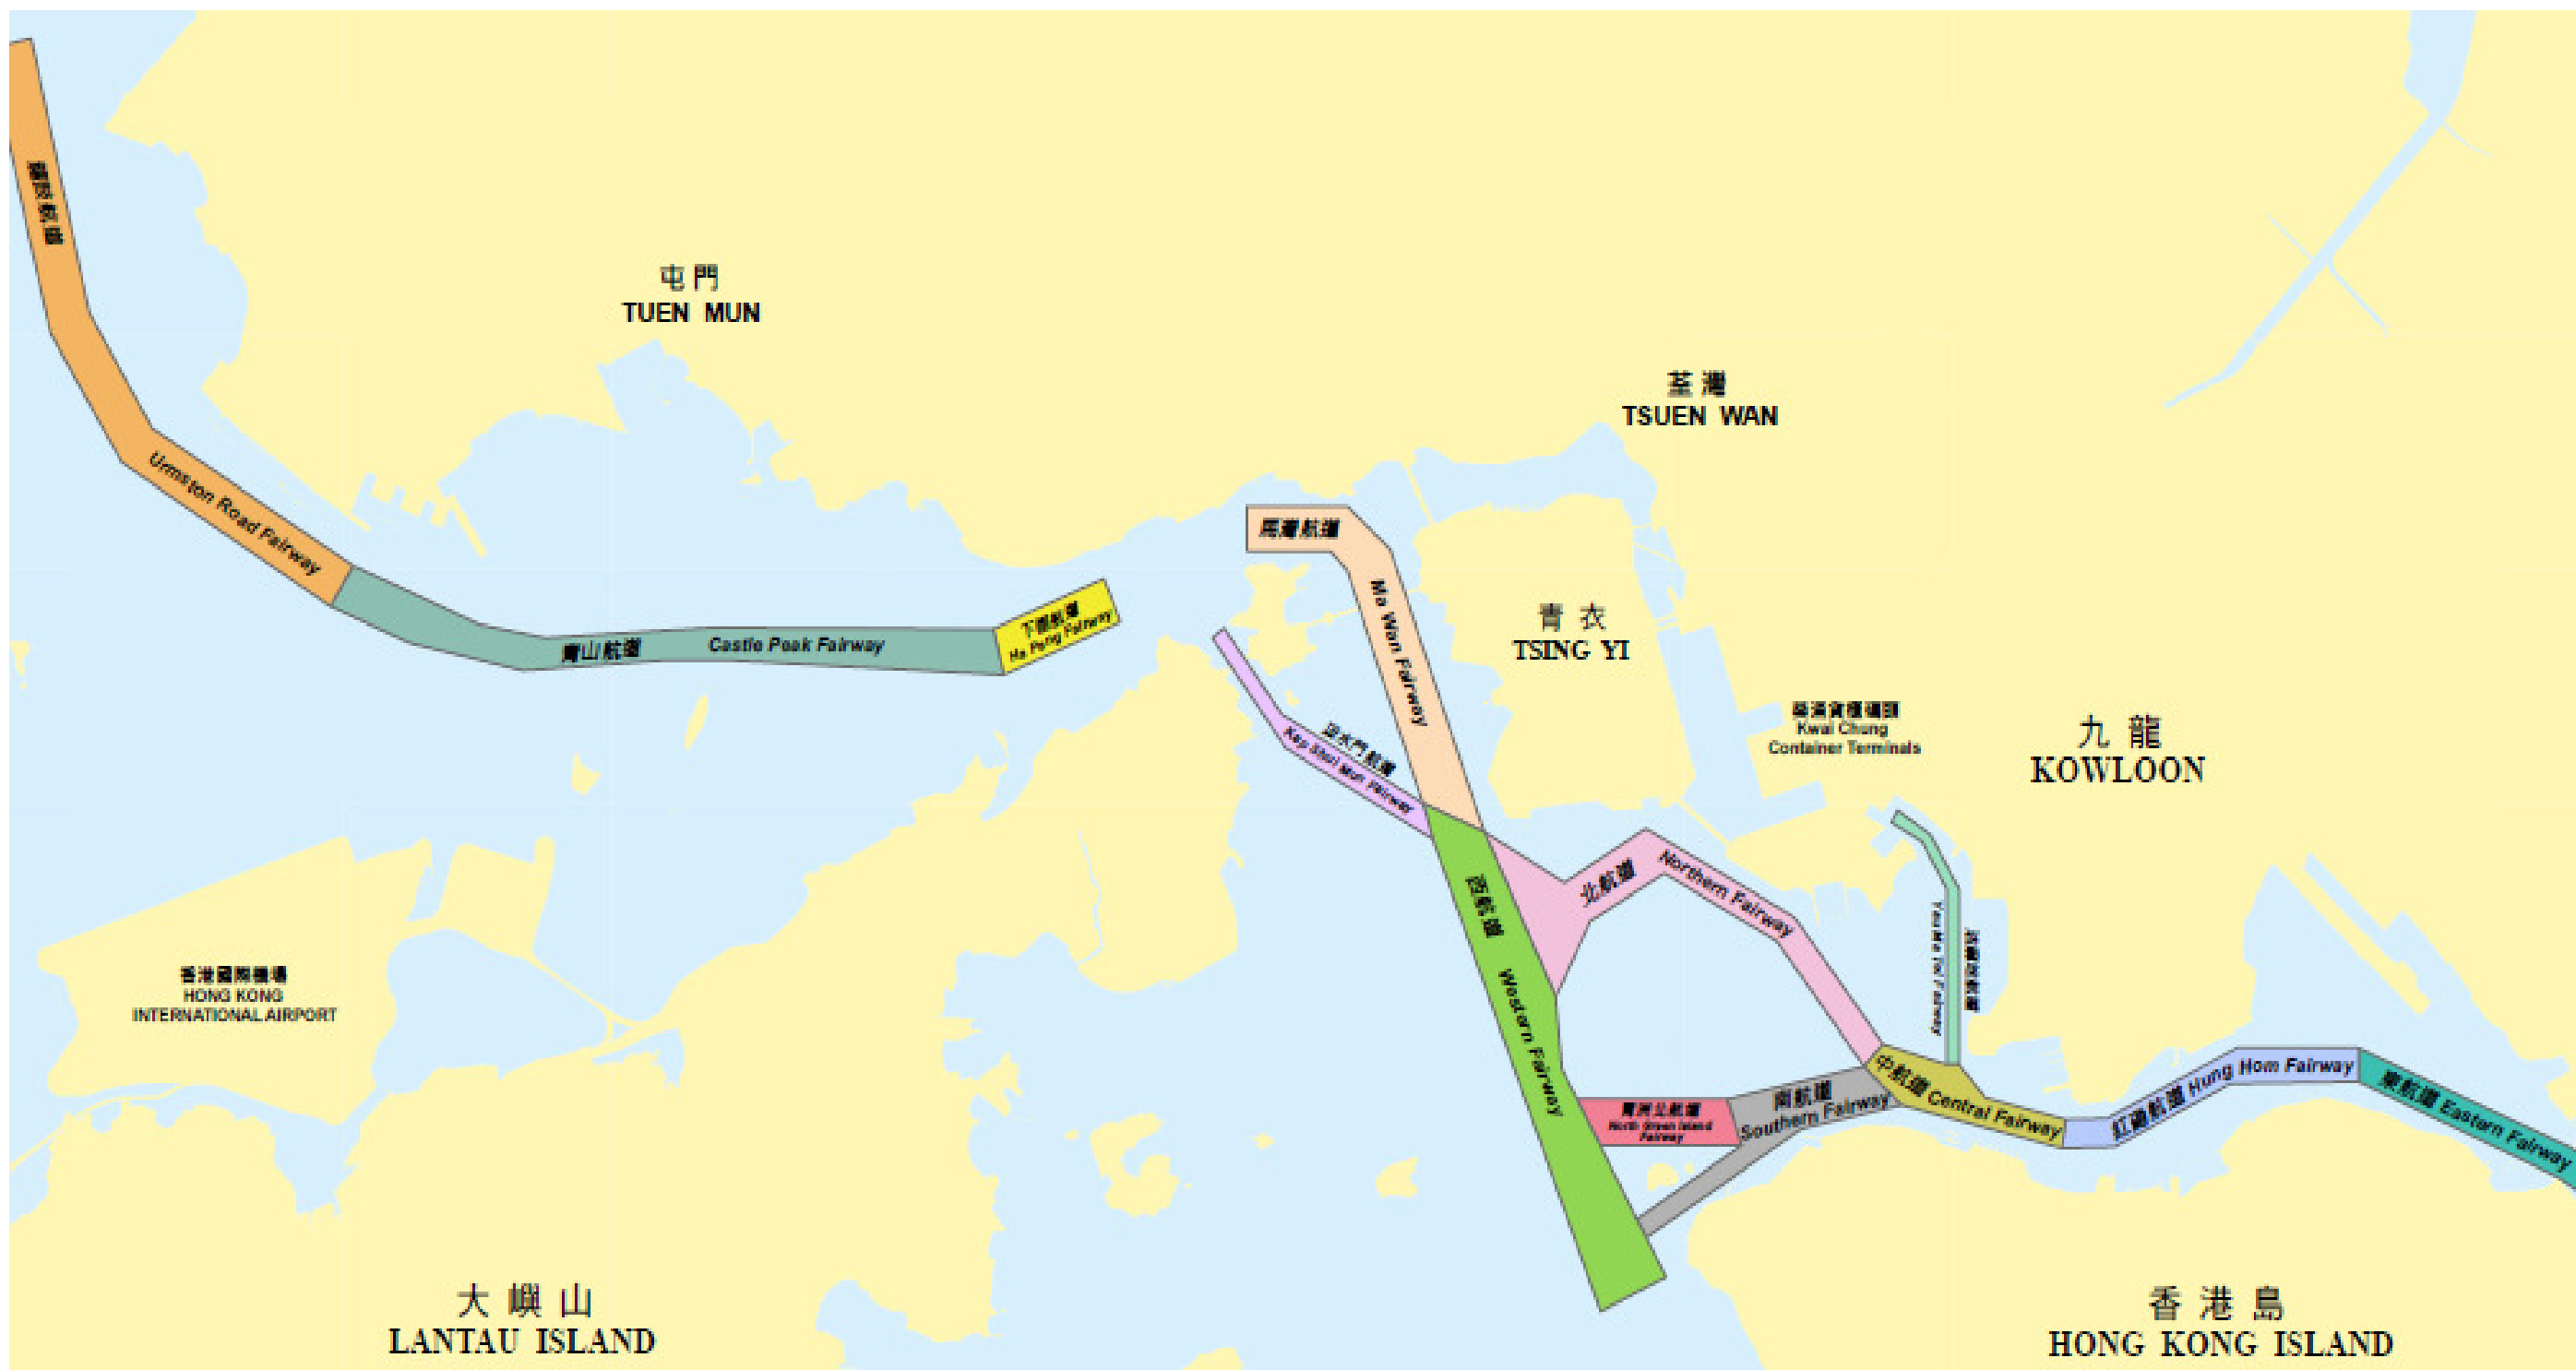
龍鼓航道

Urmston Road Fairway

屯門
TUEN MUN

青山航道 Castle Peak Fairway

下灣航道 Ha Pang Fairway

荃灣
TSUEN WAN

馬灣航道

Ma Wan Fairway

青衣
TSING YI

汲水門航道 Kap Shui Mun Fairway

葵涌貨櫃碼頭 Kwai Chung Container Terminals

九龍
KOWLOON

西航道 Western Fairway

北航道 Northern Fairway

Yau Ma Tei Fairway 油麻地航道

香港國際機場 HONG KONG INTERNATIONAL AIRPORT

青洲北航道 North Green Island Fairway

南航道 Southern Fairway

中航道 Central Fairway

紅磡航道 Hung Hom Fairway

東航道 Eastern Fairway

大嶼山
LANTAU ISLAND

香港島
HONG KONG ISLAND